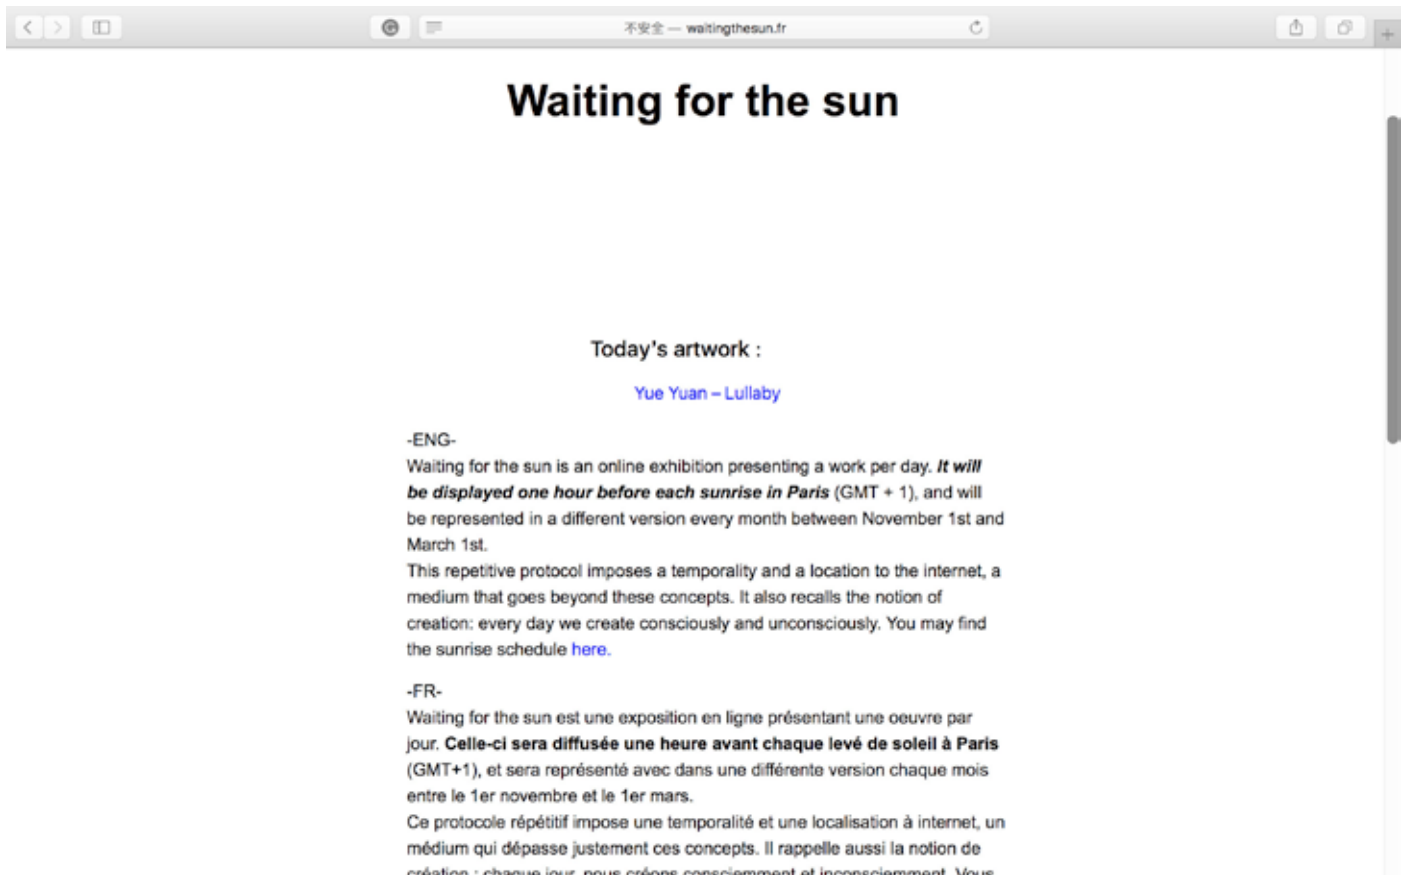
不安全 — waitingthesun.fr

Waiting for the sun

Today's artwork :

Yue Yuan – Lullaby

-ENG-
Waiting for the sun is an online exhibition presenting a work per day. ***It will be displayed one hour before each sunrise in Paris*** (GMT + 1), and will be represented in a different version every month between November 1st and March 1st.
This repetitive protocol imposes a temporality and a location to the internet, a medium that goes beyond these concepts. It also recalls the notion of creation: every day we create consciously and unconsciously. You may find the sunrise schedule here.

-FR-
Waiting for the sun est une exposition en ligne présentant une oeuvre par jour. **Celle-ci sera diffusée une heure avant chaque levé de soleil à Paris** (GMT+1), et sera représenté avec dans une différente version chaque mois entre le 1er novembre et le 1er mars.
Ce protocole répétitif impose une temporalité et une localisation à internet, un médium qui dépasse justement ces concepts. Il rappelle aussi la notion de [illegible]